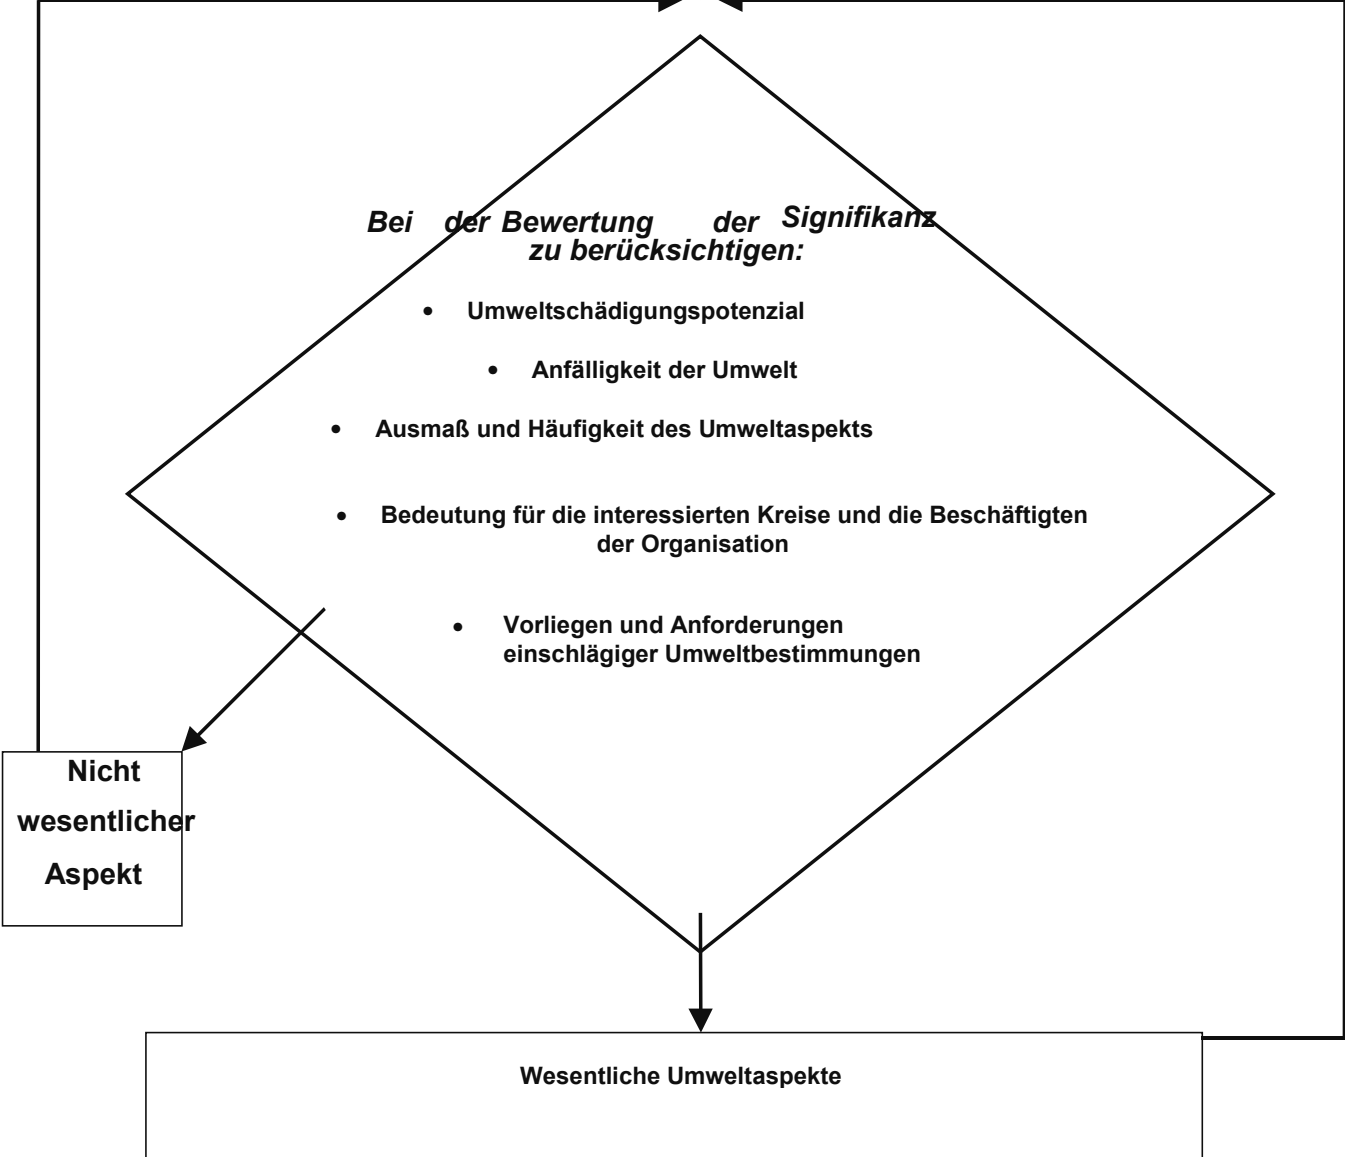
Bei der Bewertung der Signifikanz zu berücksichtigen:

- Umweltschädigungspotenzial
- Anfälligkeit der Umwelt
- Ausmaß und Häufigkeit des Umweltaspekts
- Bedeutung für die interessierten Kreise und die Beschäftigten der Organisation
- Vorliegen und Anforderungen einschlägiger Umweltbestimmungen

Nicht wesentlicher Aspekt

Wesentliche Umweltaspekte